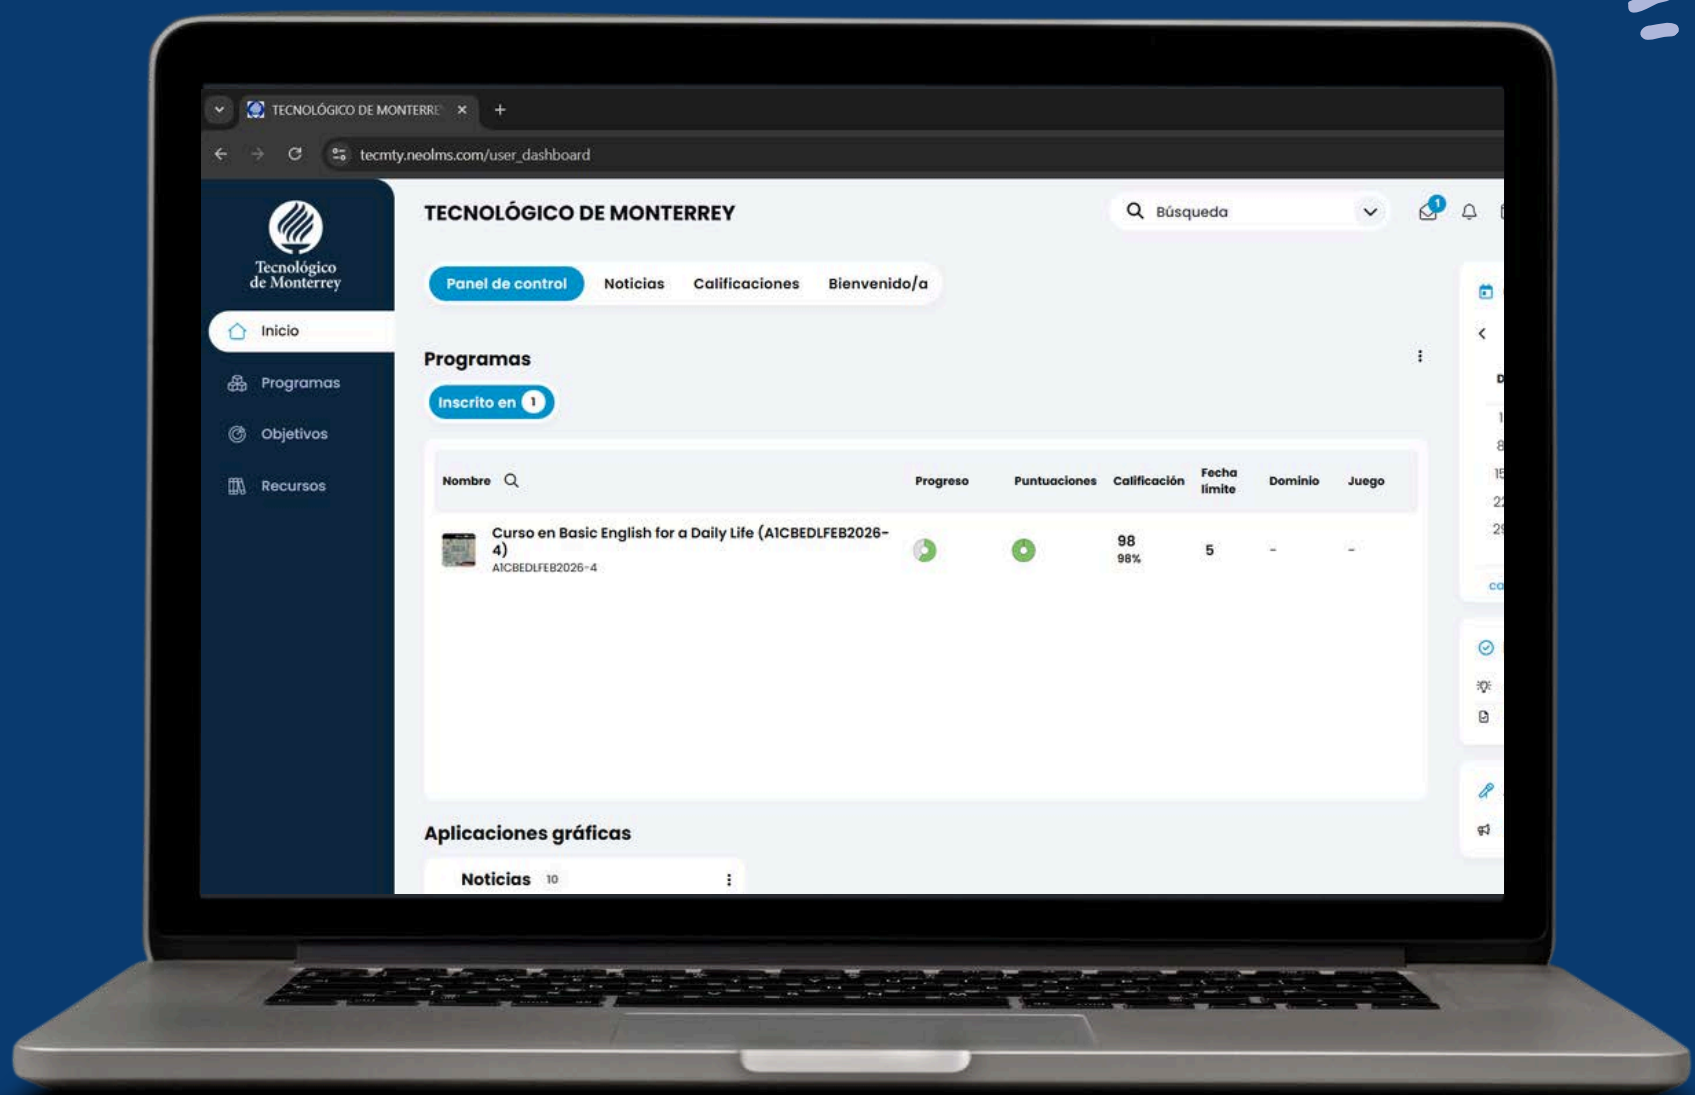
TECNOLÓGICO DE MONTERRE ×
+

tecmty.neolms.com/user_dashboard

Tecnológico de Monterrey

Inicio

Programas

Objetivos

Recursos

TECNOLÓGICO DE MONTERREY

Búsqueda

1

Panel de control
Noticias
Calificaciones
Bienvenido/a

Programas

Inscrito en 1

| Nombre | Progreso | Puntuaciones | Calificación | Fecha límite | Dominio | Juego |
|---|---|---|---|---|---|---|
| Curso en Basic English for a Daily Life (A1CBEDLFEB2026-4) A1CBEDLFEB2026-4 | | | 98 98% | 5 | - | - |

Aplicaciones gráficas

Noticias 10